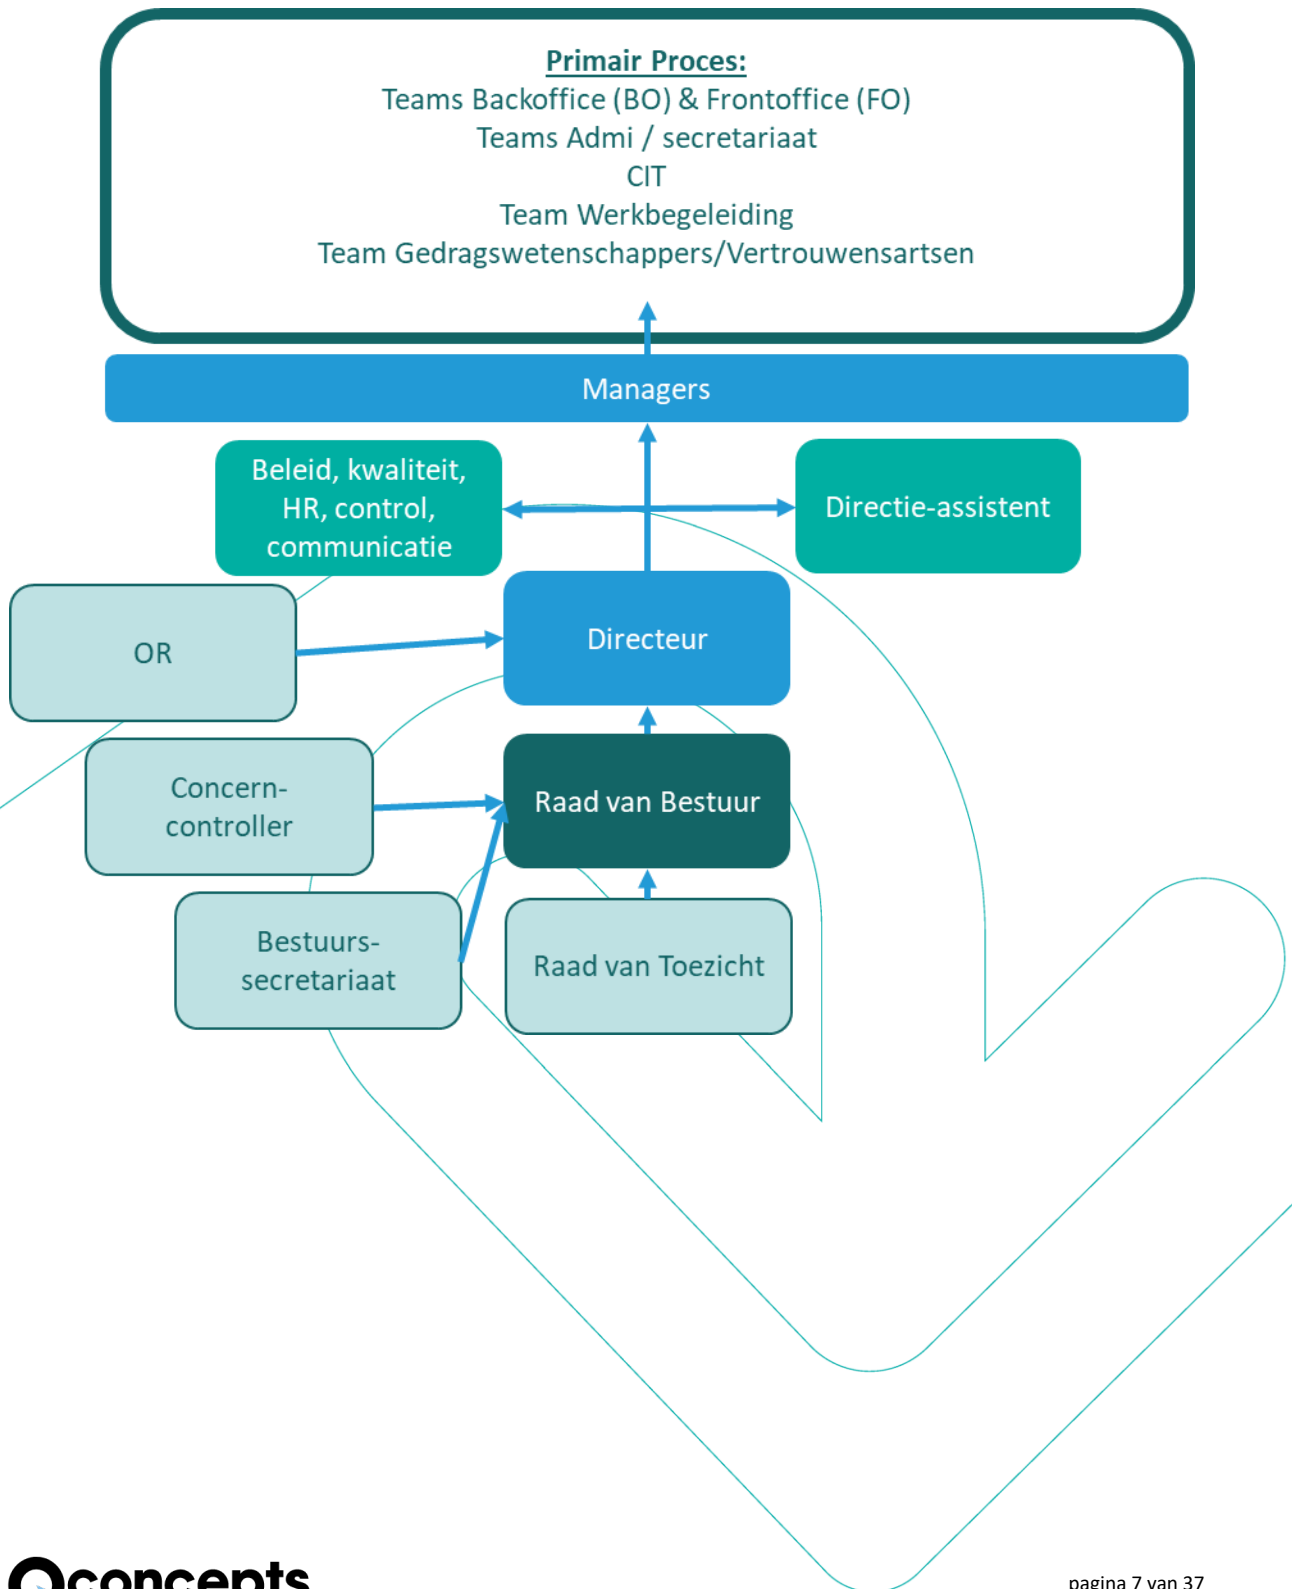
Primair Proces:
Teams Backoffice (BO) & Frontoffice (FO)
Teams Admi / secretariaat
CIT
Team Werkbegeleiding
Team Gedragswetenschappers/Vertrouwensartsen

Managers

Beleid, kwaliteit, HR, control, communicatie

Directie-assistent

OR

Directeur

Concern-controller

Raad van Bestuur

Bestuurs-secretariaat

Raad van Toezicht

Qconcepts

pagina 7 van 37